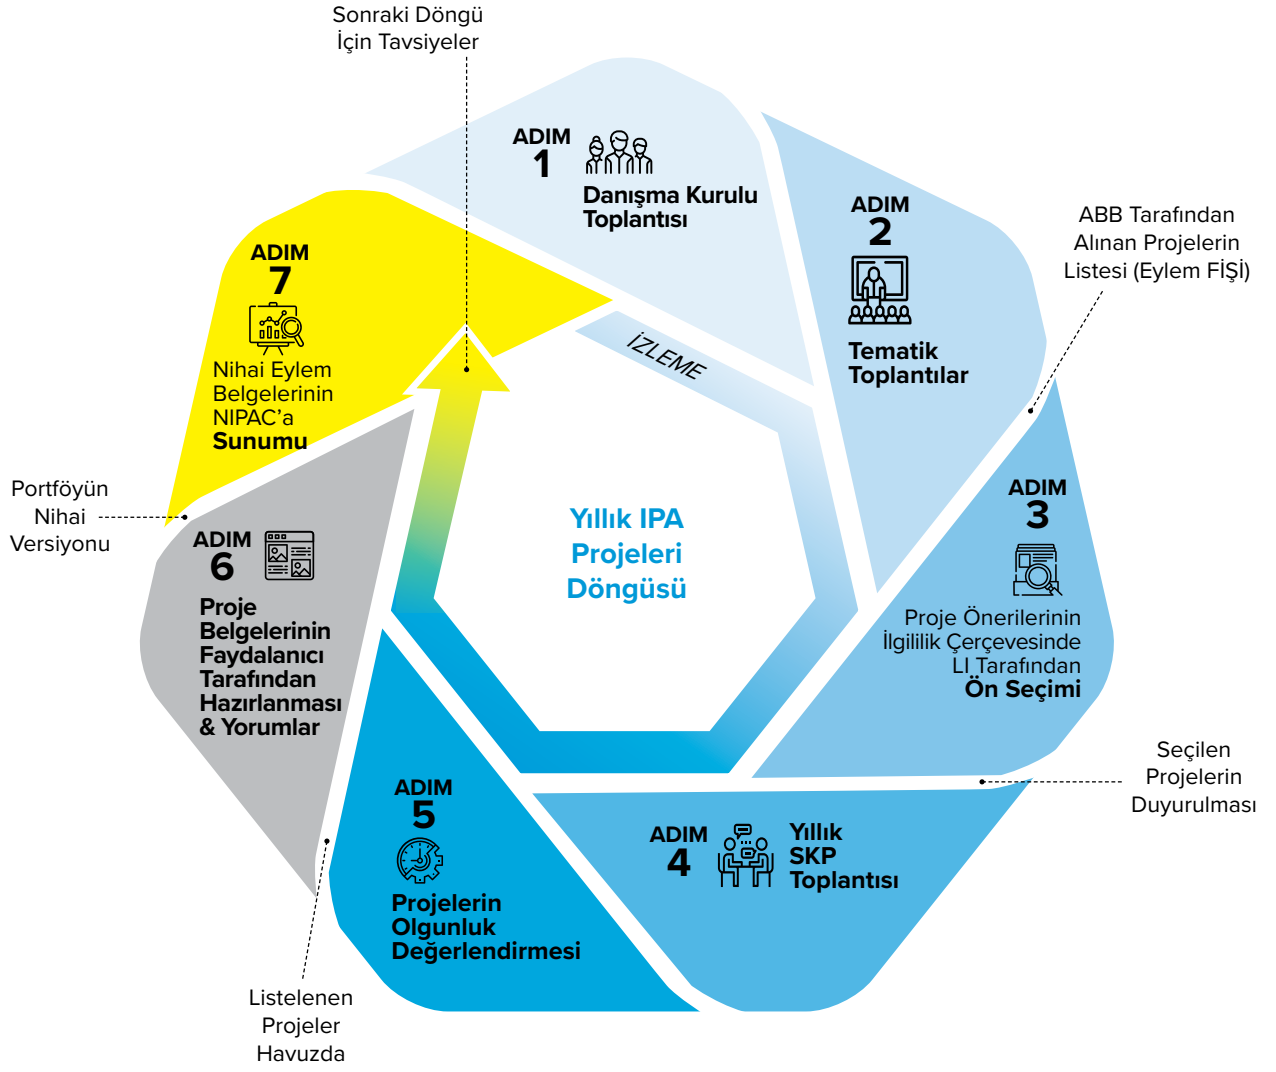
Sonraki Döngü İçin Tavsiyeler

ADIM 1
Danışma Kurulu Toplantısı

ADIM 2
Tematik Toplantılar

ABB Tarafından Alınan Projelerin Listesi (Eylem FİŞİ)

ADIM 3
Proje Önerilerinin İlgililik Çerçevesinde LI Tarafından Ön Seçimi

Seçilen Projelerin Duyurulması

ADIM 4
Yıllık SKP Toplantısı

ADIM 5
Projelerin Olgunluk Değerlendirmesi

Listelenen Projeler Havuzda

ADIM 6
Proje Belgelerinin Faydalanıcı Tarafından Hazırlanması & Yorumlar

Portföyün Nihai Versiyonu

ADIM 7
Nihai Eylem Belgelerinin NIPAC'a Sunumu

İZLEME

Yıllık IPA Projeleri Döngüsü